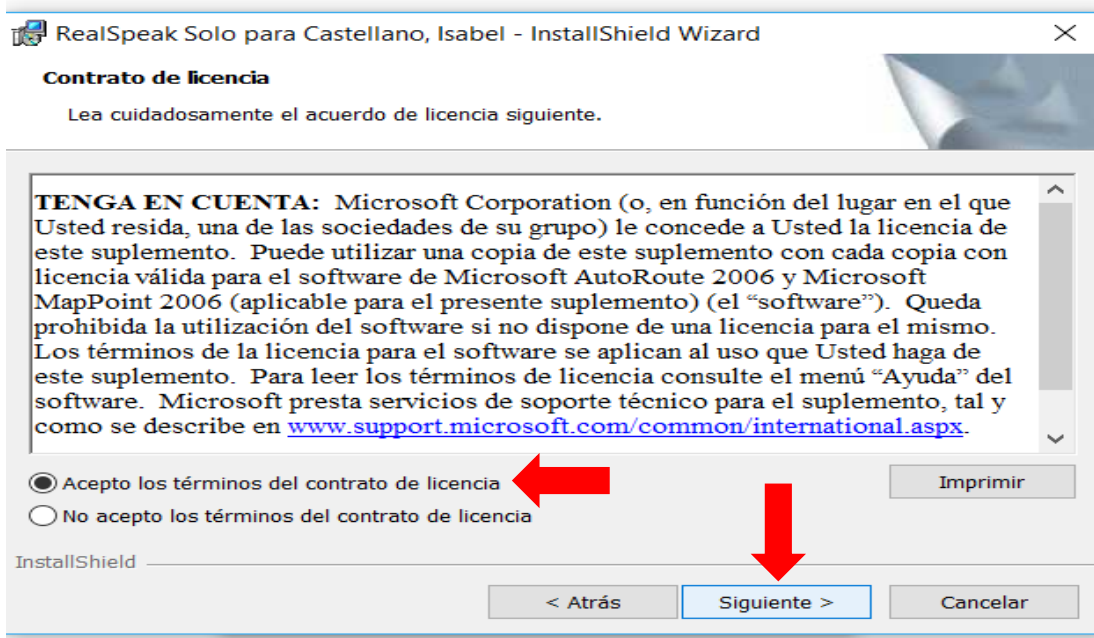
RealSpeak Solo para Castellano, Isabel - InstallShield Wizard

Contrato de licencia

Lea cuidadosamente el acuerdo de licencia siguiente.

TENGA EN CUENTA: Microsoft Corporation (o, en función del lugar en el que Usted resida, una de las sociedades de su grupo) le concede a Usted la licencia de este suplemento. Puede utilizar una copia de este suplemento con cada copia con licencia válida para el software de Microsoft AutoRoute 2006 y Microsoft MapPoint 2006 (aplicable para el presente suplemento) (el "software"). Queda prohibida la utilización del software si no dispone de una licencia para el mismo. Los términos de la licencia para el software se aplican al uso que Usted haga de este suplemento. Para leer los términos de licencia consulte el menú "Ayuda" del software. Microsoft presta servicios de soporte técnico para el suplemento, tal y como se describe en www.support.microsoft.com/common/international.aspx.

Acepto los términos del contrato de licencia

No acepto los términos del contrato de licencia

Imprimir

InstallShield

< Atrás

Siguiente >

Cancelar